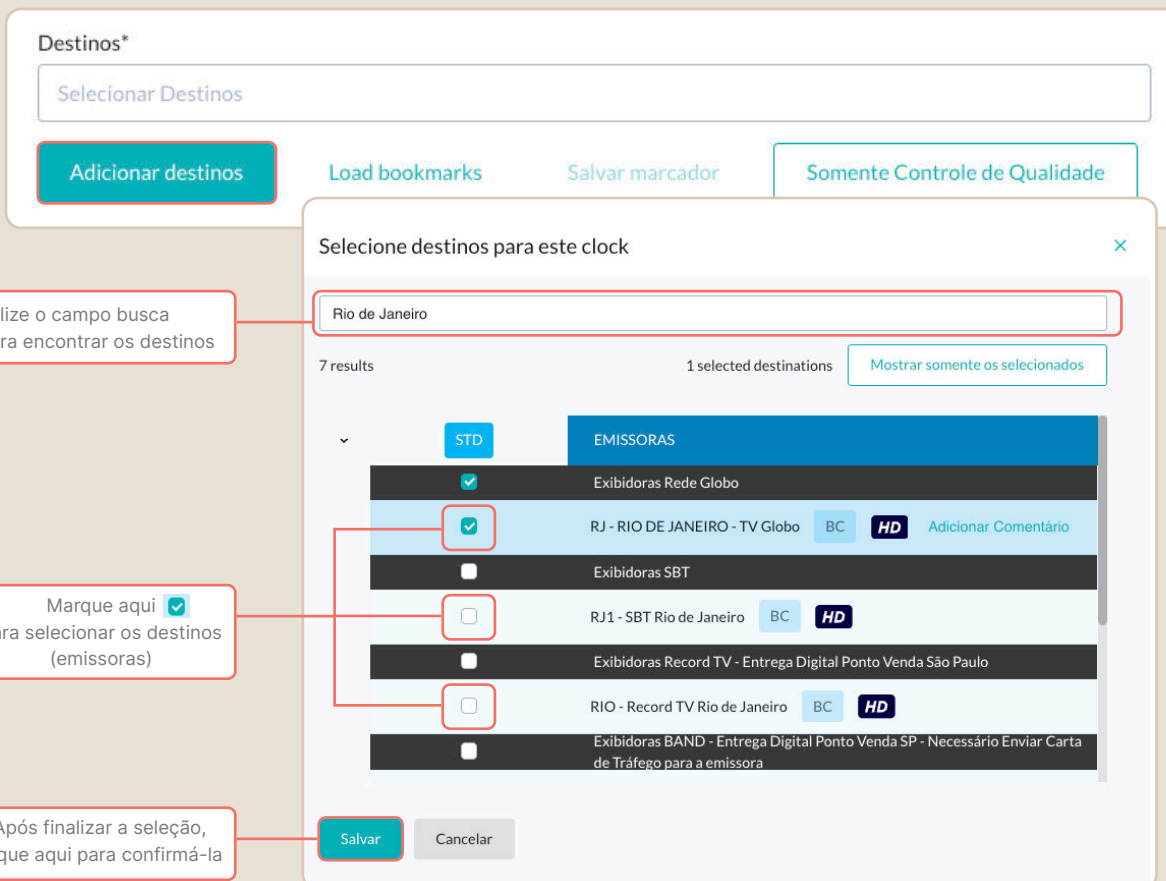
Destinos*

Selecionar Destinos

Adicionar destinos

Load bookmarks

Salvar marcador

Somente Controle de Qualidade

Selecione destinos para este clock

×

lize o campo busca
ra encontrar os destinos

Rio de Janeiro

7 results

1 selected destinations

Mostrar somente os selecionados

STD

EMISSORAS

Exibidoras Rede Globo

RJ - RIO DE JANEIRO - TV Globo BC HD Adicionar Comentário

Exibidoras SBT

Marque aqui
ra selecionar os destinos
(emissoras)

RJ1 - SBT Rio de Janeiro BC HD

Exibidoras Record TV - Entrega Digital Ponto Venda São Paulo

RIO - Record TV Rio de Janeiro BC HD

Exibidoras BAND - Entrega Digital Ponto Venda SP - Necessário Enviar Carta de Tráfego para a emissora

Após finalizar a seleção,
que aqui para confirmá-la

Salvar

Cancelar